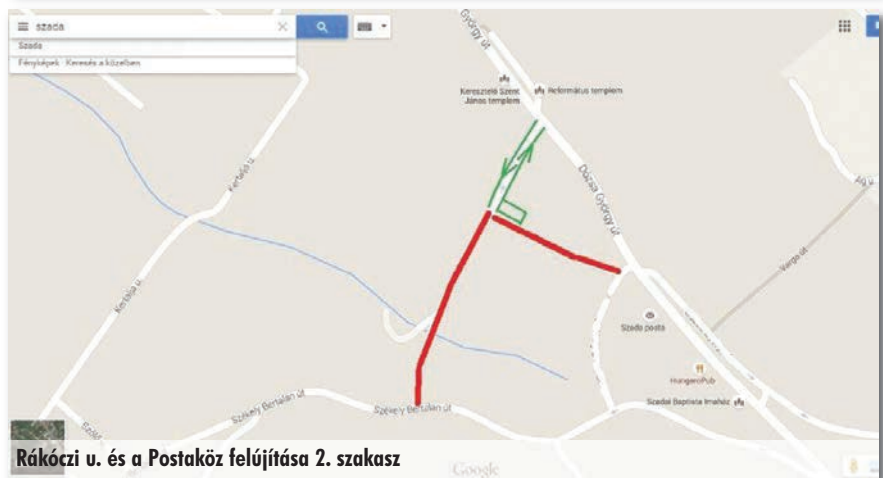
szada

Szada

Fényképek · Keresés a közelben

György út

Keresztelő Szent János templom

Református templom

Dózsa György út

Kertalja u.

Kertalja u.

Vargo út

Szadai posta

HungaroPub

Szadai Baptista Imaház

Székely Bertalan út

Székely Bertalan út

Google

Rákóczi u. és a Postaköz felújítása 2. szakasz